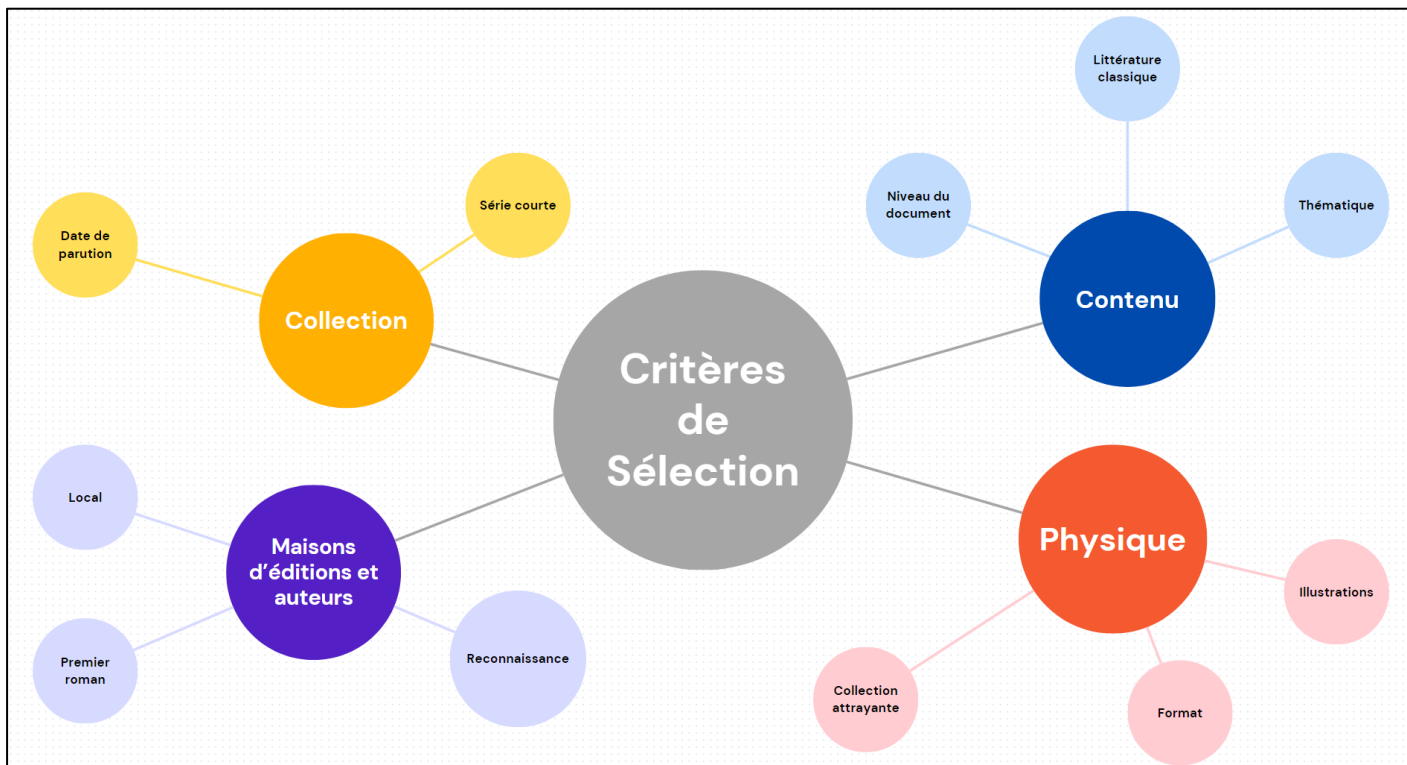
Critères de Sélection

Collection

Date de parution

Série courte

Contenu

Littérature classique

Niveau du document

Thématique

Maisons d'éditions et auteurs

Local

Premier roman

Reconnaissance

Physique

Illustrations

Collection attrayante

Format